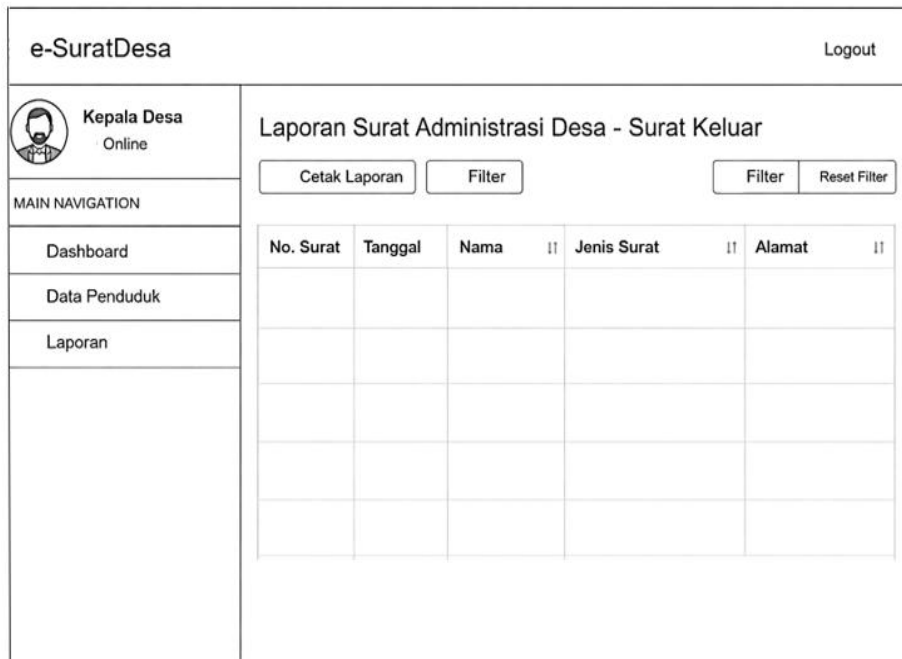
e-SuratDesa

Logout

Kepala Desa
Online

MAIN NAVIGATION

Dashboard

Data Penduduk

Laporan

Laporan Surat Administrasi Desa - Surat Keluar

Cetak Laporan

Filter

Filter

Reset Filter

| No. Surat | Tanggal | Nama ⇅ | Jenis Surat ⇅ | Alamat ⇅ |
|---|---|---|---|---|
| | | | | |
| | | | | |
| | | | | |
| | | | | |
| | | | | |